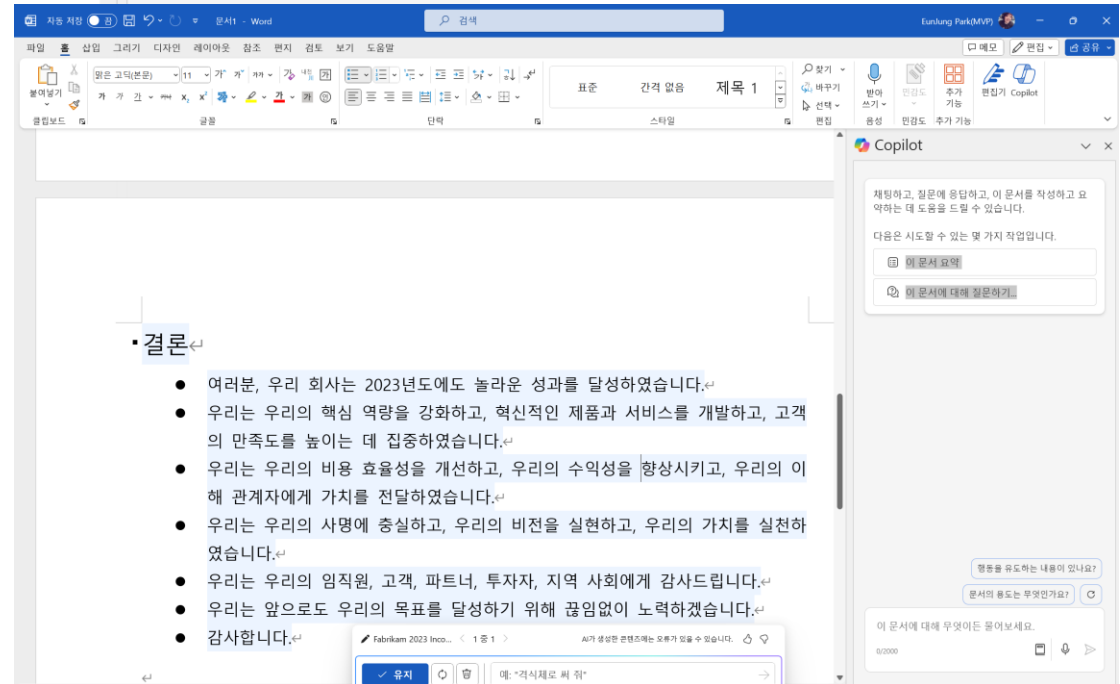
자동 저장 끔 문서1 - Word 검색 EunJung Park(MVP)

파일 홈 삽입 그리기 디자인 레이아웃 참조 편지 검토 보기 도움말

메모 편집 공유

붙여넣기 맑은 고딕(본문) 11 표준 간격 없음 제목 1 찾기 바꾸기 선택 받아쓰기 민감도 추가 기능 편집기 Copilot

클립보드 글꼴 단락 스타일 편집 음성 민감도 추가 기능

Copilot

채팅하고, 질문에 응답하고, 이 문서를 작성하고 요약하는 데 도움을 드릴 수 있습니다.

다음은 시도할 수 있는 몇 가지 작업입니다.

이 문서 요약

이 문서에 대해 질문하기...

결론

- 여러분, 우리 회사는 2023년도에도 놀라운 성과를 달성하였습니다.
- 우리는 우리의 핵심 역량을 강화하고, 혁신적인 제품과 서비스를 개발하고, 고객의 만족도를 높이는 데 집중하였습니다.
- 우리는 우리의 비용 효율성을 개선하고, 우리의 수익성을 향상시키고, 우리의 이해 관계자에게 가치를 전달하였습니다.
- 우리는 우리의 사명에 충실하고, 우리의 비전을 실현하고, 우리의 가치를 실천하였습니다.
- 우리는 우리의 임직원, 고객, 파트너, 투자자, 지역 사회에게 감사드립니다.
- 우리는 앞으로도 우리의 목표를 달성하기 위해 끊임없이 노력하겠습니다.
- 감사합니다.

Fabrikam 2023 Inco... 1 중 1 AI가 생성한 콘텐츠에는 오류가 있을 수 있습니다.

유지 예: "격식체로 써 줘"

행동을 유도하는 내용이 있나요?

문서의 용도는 무엇인가요?

이 문서에 대해 무엇이든 물어보세요.

0/2000